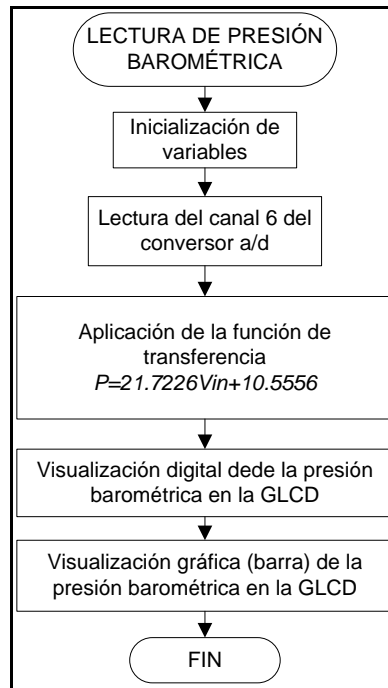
LECTURA DE PRESIÓN BAROMÉTRICA

Inicialización de variables

Lectura del canal 6 del conversor a/d

Aplicación de la función de transferencia
$P=21.7226Vin+10.5556$

Visualización digital dede la presión barométrica en la GLCD

Visualización gráfica (barra) de la presión barométrica en la GLCD

FIN